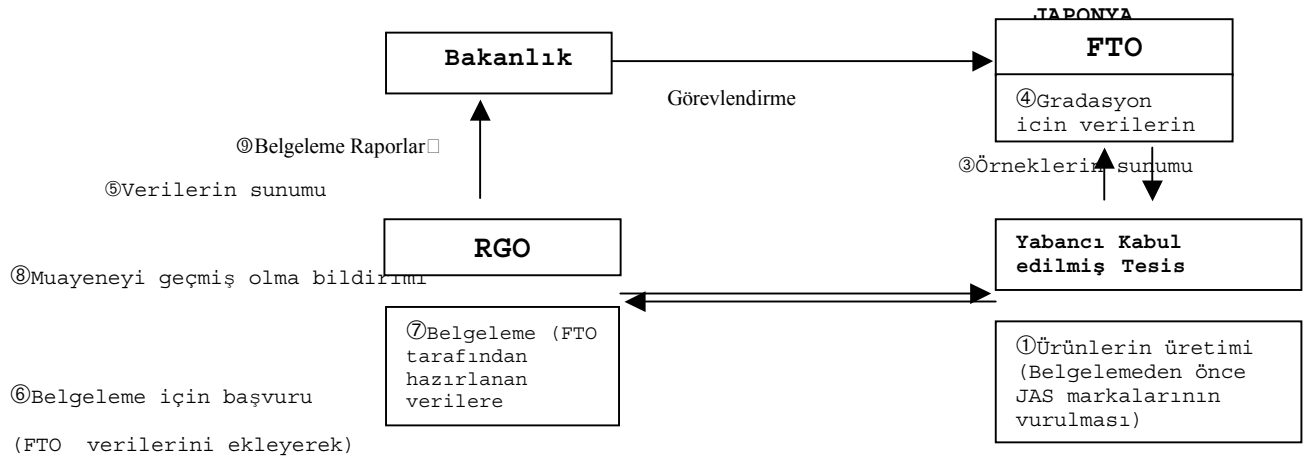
JAPONYA

Bakanlık

FTO

Görevlendirme

④Gradasyon icin verilerin

⑨Belgeleme Raporlar□

③Örneklerin sunumu

⑤Verilerin sunumu

RGO

Yabancı Kabul edilmiş Tesis

⑧Muayeneyi geçmiş olma bildirimi

⑦Belgeleme (FTO tarafından hazırlanan verilere

①Ürünlerin üretimi (Belgelemeden önce JAS markalarının vurulması)

⑥Belgeleme için başvuru

(FTO verilerini ekleyerek)